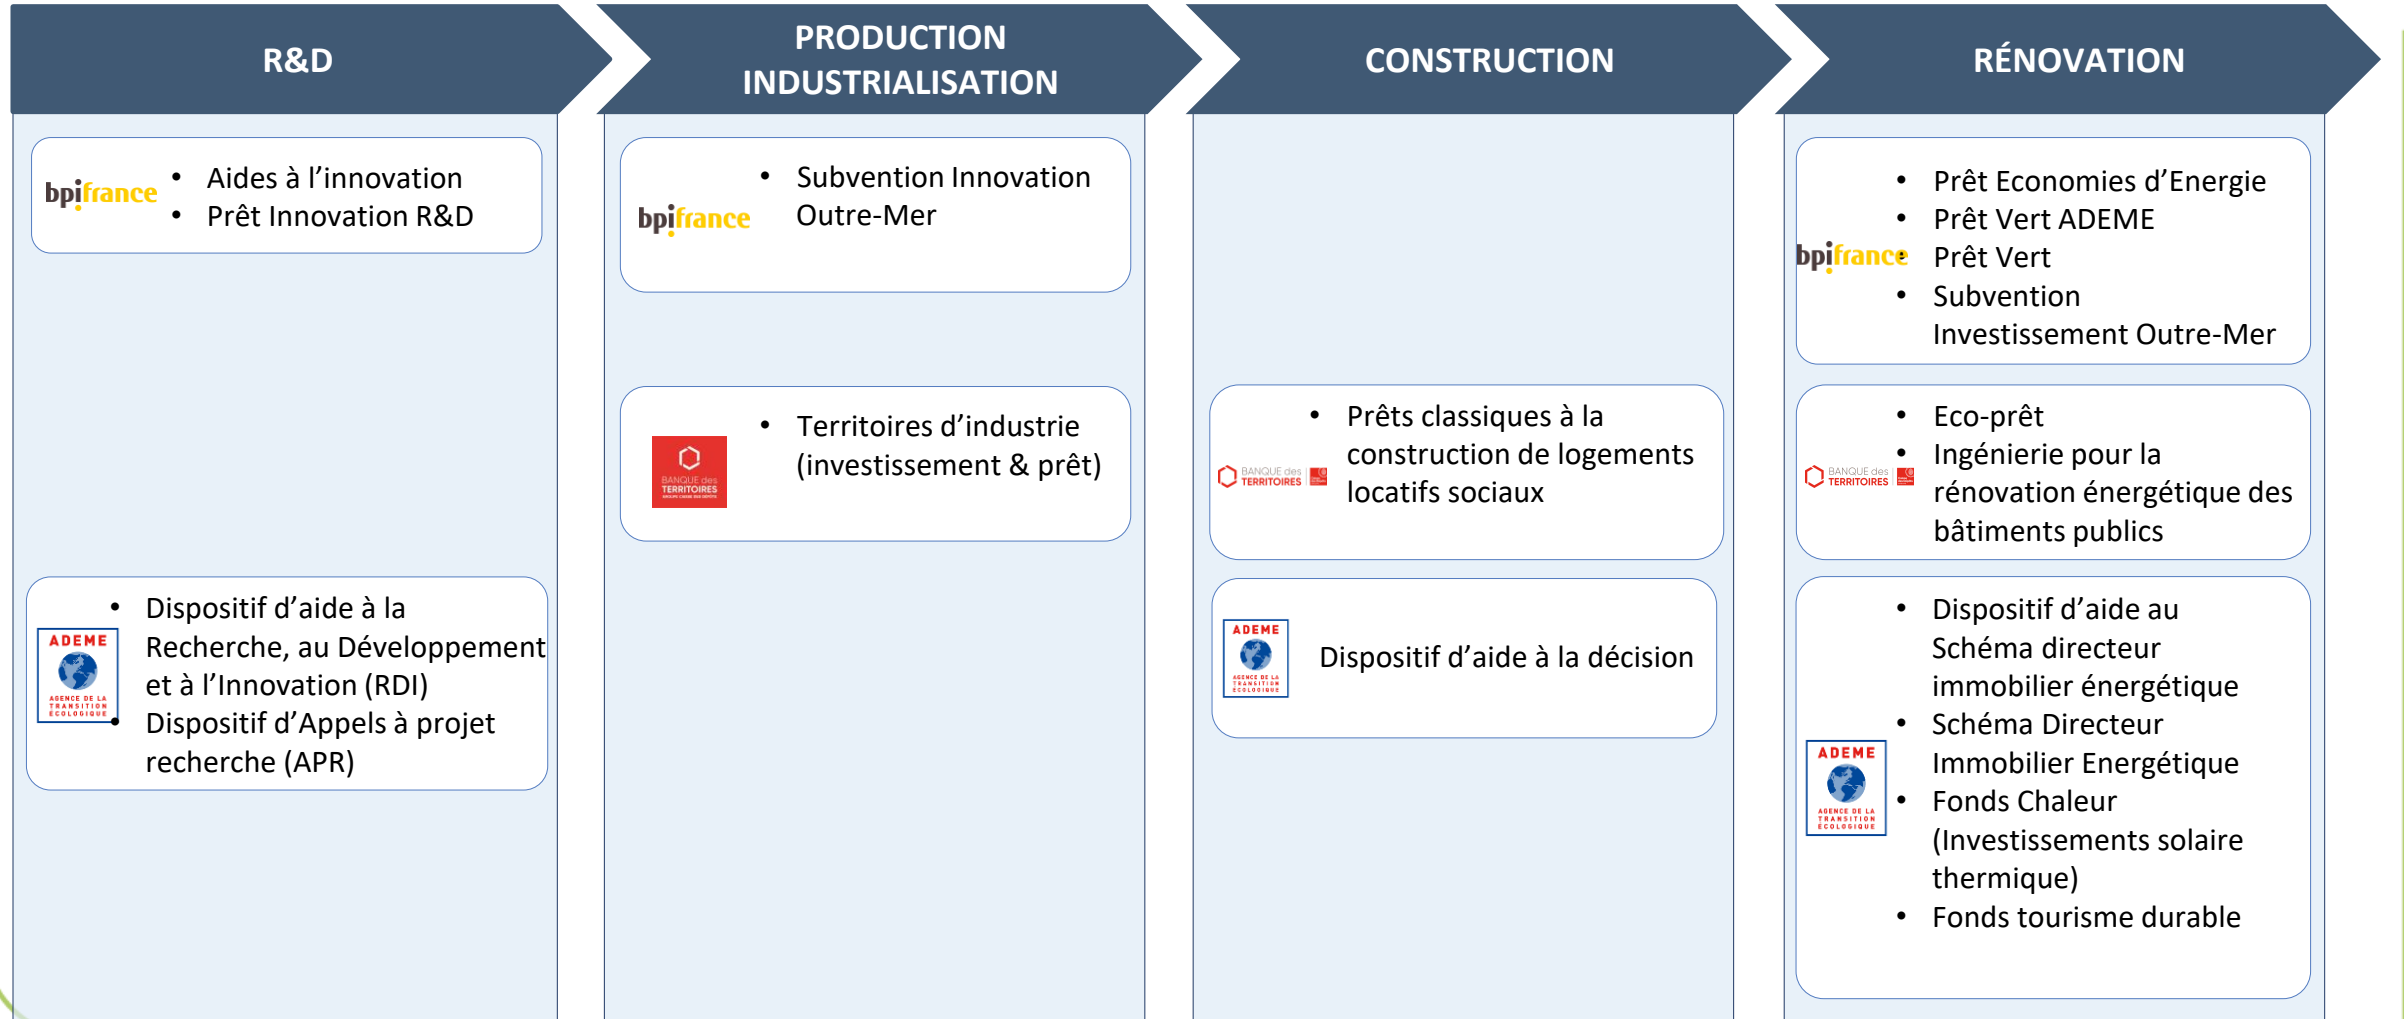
R&D

PRODUCTION INDUSTRIALISATION

CONSTRUCTION

RÉNOVATION

bpifrance
• Aides à l'innovation
• Prêt Innovation R&D

ADEME AGENCE DE LA TRANSITION ÉCOLOGIQUE
• Dispositif d'aide à la Recherche, au Développement et à l'Innovation (RDI)
• Dispositif d'Appels à projet recherche (APR)

bpifrance
• Subvention Innovation Outre-Mer

BANQUE des TERRITOIRES
• Territoires d'industrie (investissement & prêt)

BANQUE des TERRITOIRES
• Prêts classiques à la construction de logements locatifs sociaux

ADEME AGENCE DE LA TRANSITION ÉCOLOGIQUE
Dispositif d'aide à la décision

bpifrance
• Prêt Economies d'Energie
• Prêt Vert ADEME
• Prêt Vert
• Subvention Investissement Outre-Mer

BANQUE des TERRITOIRES
• Eco-prêt
• Ingénierie pour la rénovation énergétique des bâtiments publics

ADEME AGENCE DE LA TRANSITION ÉCOLOGIQUE
• Dispositif d'aide au Schéma directeur immobilier énergétique
• Schéma Directeur Immobilier Energétique
• Fonds Chaleur (Investissements solaire thermique)
• Fonds tourisme durable